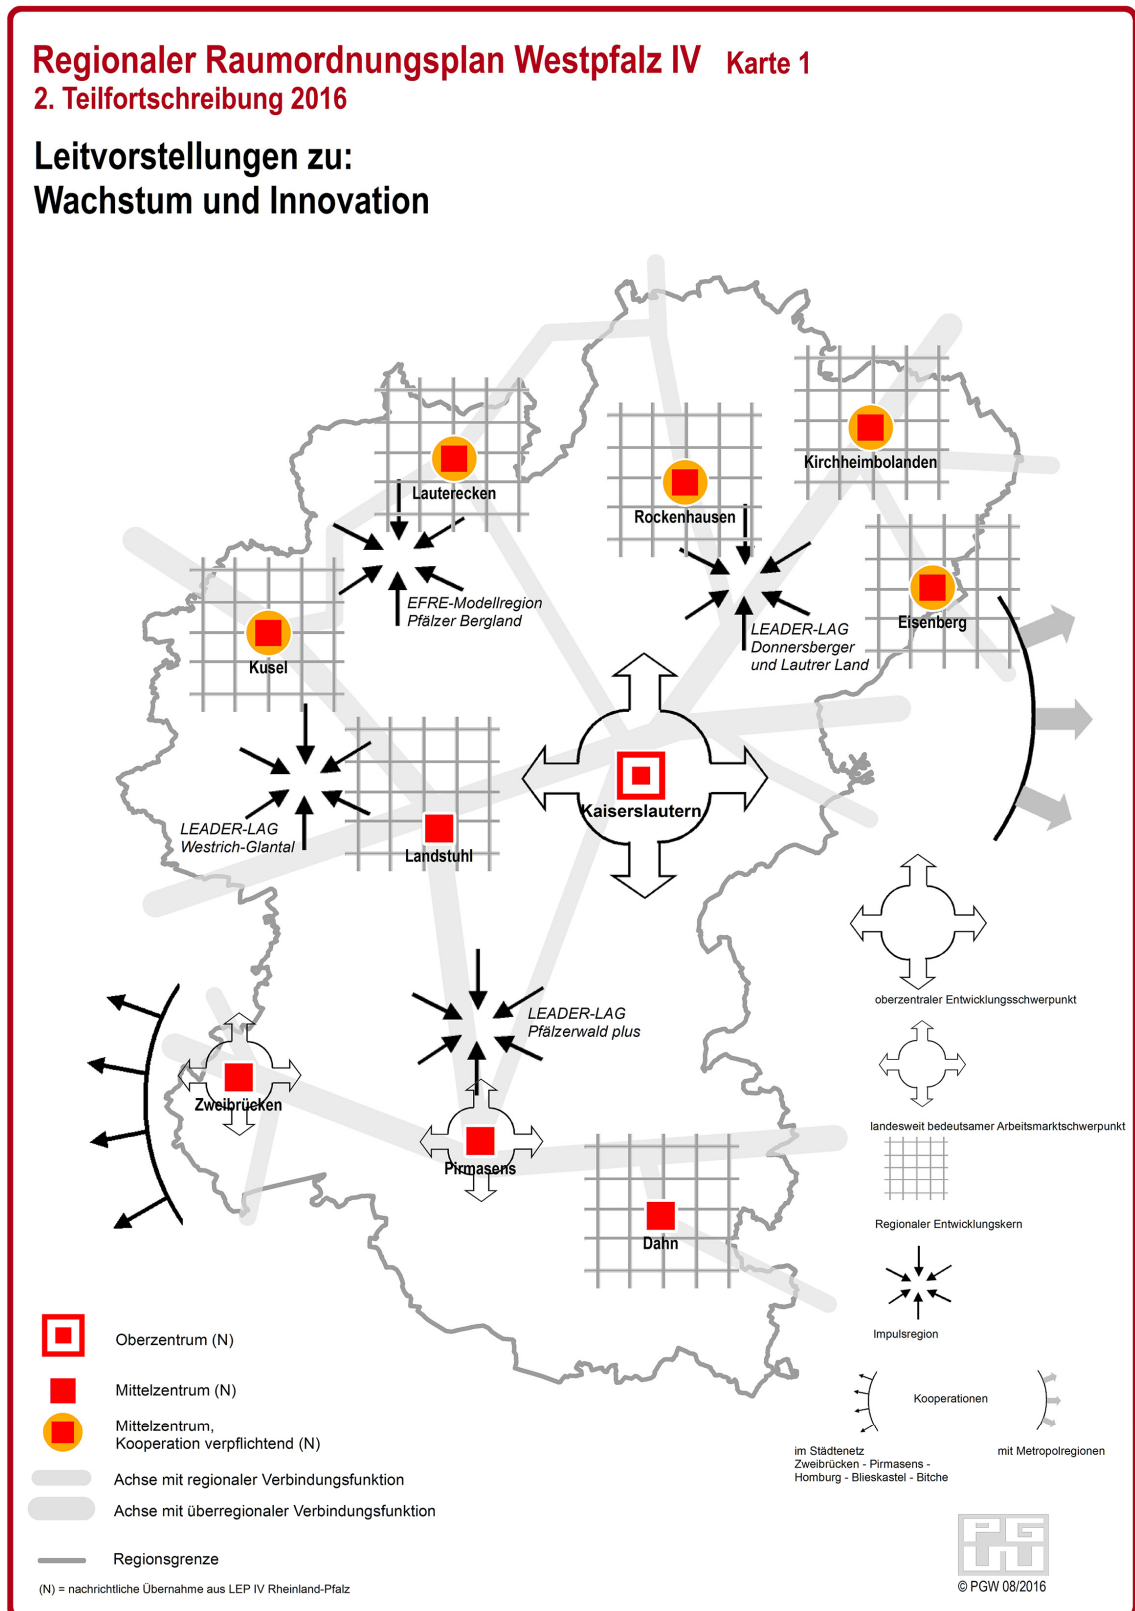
Regionaler Raumordnungsplan Westpfalz IV Karte 1
2. Teilfortschreibung 2016

Leitvorstellungen zu:
Wachstum und Innovation

Lauterecken

Rockenhausen

Kirchheimbolanden

EFRE-Modellregion
Pfälzer Bergland

Kusel

LEADER-LAG
Donnersberger
und Lautrer Land

Eisenberg

Kaiserslautern

LEADER-LAG
Westrich-Glantal

Landstuhl

LEADER-LAG
Pfälzerwald plus

Zweibrücken

Pirmasens

Dahn

oberzentraler Entwicklungsschwerpunkt

landesweit bedeutsamer Arbeitsmarktschwerpunkt

Regionaler Entwicklungskern

Impulsregion

Kooperationen

im Städtenetz
Zweibrücken - Pirmasens -
Homburg - Blieskastel - Bitche

mit Metropolregionen

Oberzentrum (N)

Mittelzentrum (N)

Mittelzentrum,
Kooperation verpflichtend (N)

Achse mit regionaler Verbindungsfunktion

Achse mit überregionaler Verbindungsfunktion

Regionsgrenze

(N) = nachrichtliche Übernahme aus LEP IV Rheinland-Pfalz

PGW
© PGW 08/2016